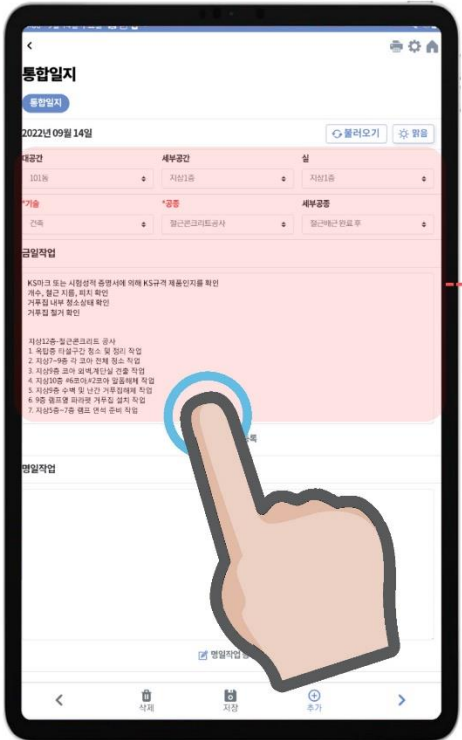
‹

통합일지

통합일지

2022년 09월 14일

불러오기 맑음

대공간
101동

세부공간
지상1층

실
지상1층

*기술
건축

*공종
철근콘크리트공사

세부공종
철근배근 완료 후

금일작업

KS마크 또는 시험성적 증명서에 의해 KS규격 제품인지를 확인
개수, 철근 지름, 피치 확인
거푸집 내부 청소상태 확인
거푸집 철거 확인

지상12층-철근콘크리트 공사
1. 옥탑층 타설구간 청소 및 정리 작업
2. 지상7~9층 각 코아 전체 청소 작업
3. 지상9층 코아 외벽계단실 견출 작업
4. 지상30층 #6코아,#2코아 알폼해체 작업
5. 지상9층 수벽 및 난간 거푸집해체 작업
6. 9층 램프옹 파라펫 거푸집 설치 작업
7. 지상5층~7층 램프 면석 준비 작업

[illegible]록

명일작업

명일작업 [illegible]

삭제 저장 추가